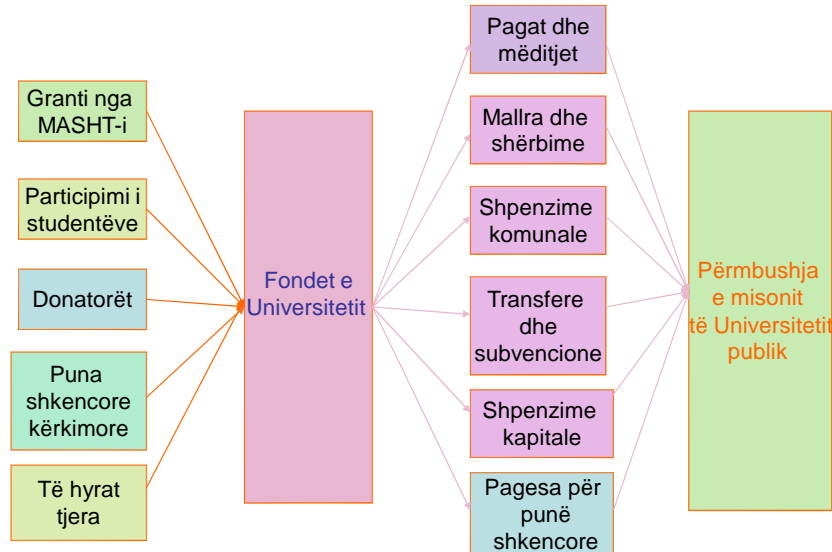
Granti nga MASHT-i

Participimi i studentëve

Donatorët

Puna shkencore kërkimore

Të hyrat tjera

Fondet e Universitetit

Pagat dhe mëditjet

Mallra dhe shërbime

Shpenzime komunale

Transfere dhe subvencione

Shpenzime kapitale

Pagesa për punë shkencore

Përmbushja e misonit të Universitetit publik